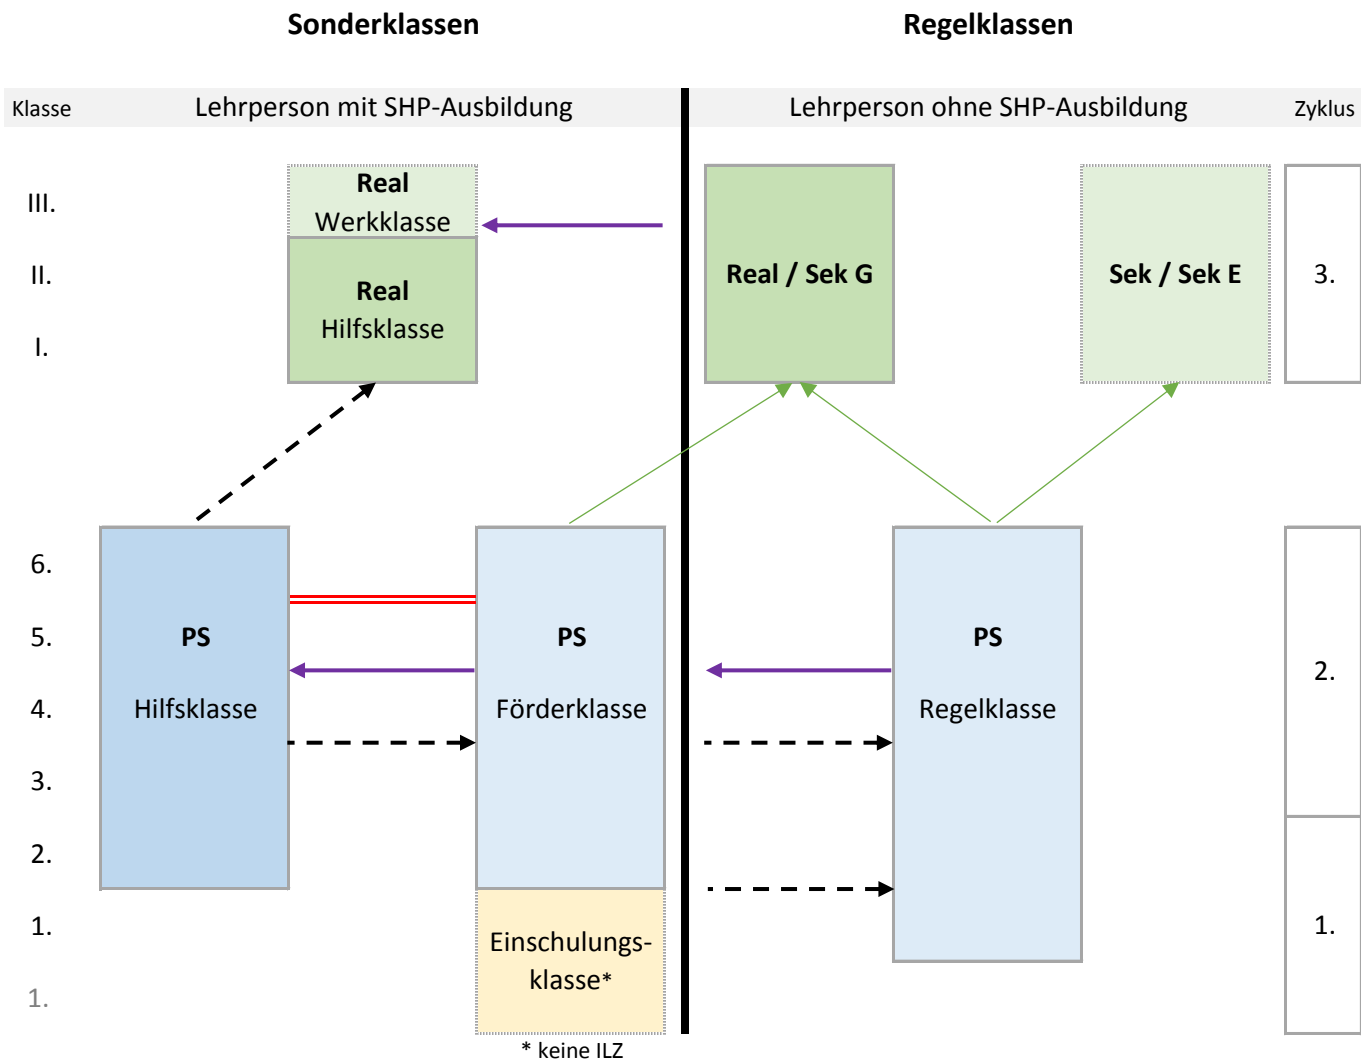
Sonderklassen

Regelklassen

Klasse

Lehrperson mit SHP-Ausbildung

Lehrperson ohne SHP-Ausbildung

Zyklus

III.

II.

I.

Real
Werkklasse

Real
Hilfsklasse

Real / Sek G

Sek / Sek E

3.

6.

5.

4.

3.

2.

1.

1.

PS
Hilfsklasse

PS
Förderklasse

PS
Regelklasse

2.

1.

Einschulungsklasse*

* keine ILZ